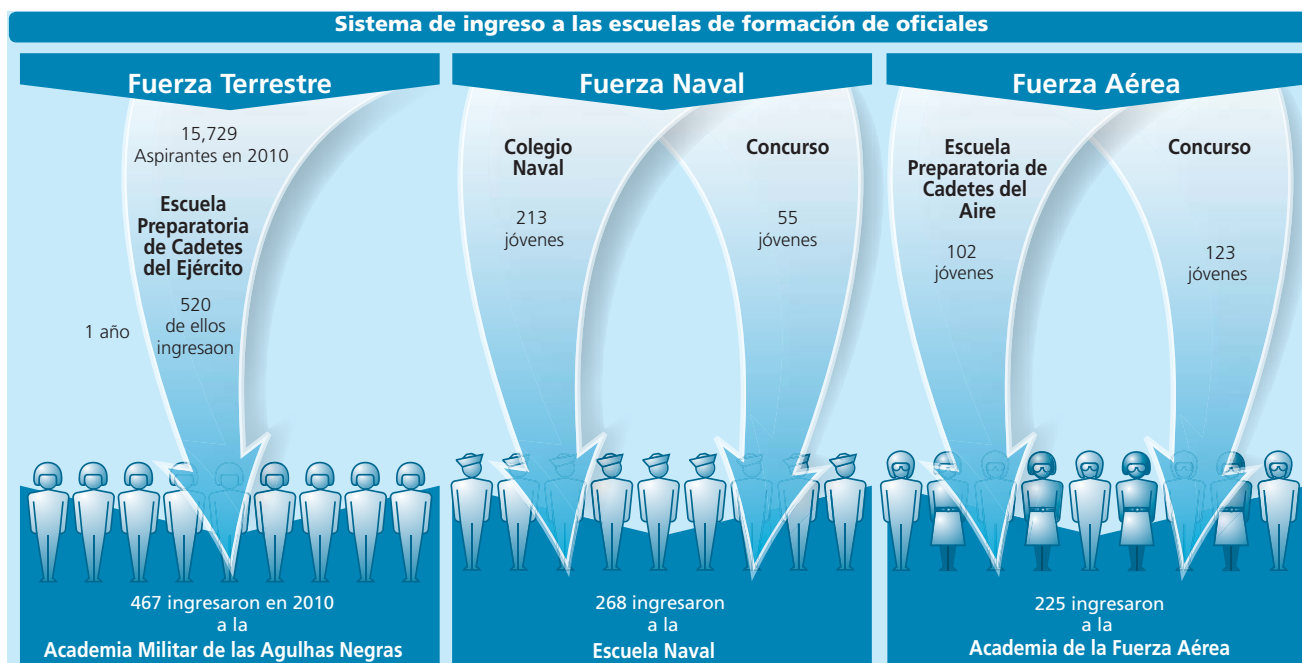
Sistema de ingreso a las escuelas de formación de oficiales

Fuerza Terrestre

15,729
Aspirantes en 2010

Escuela Preparatoria de Cadetes del Ejército

520
de ellos ingresaon

1 año

467 ingresaron en 2010
a la
Academia Militar de las Agulhas Negras

Fuerza Naval

Colegio Naval

213
jóvenes

Concurso

55
jóvenes

268 ingresaron
a la
Escuela Naval

Fuerza Aérea

Escuela Preparatoria de Cadetes del Aire

102
jóvenes

Concurso

123
jóvenes

225 ingresaron
a la
Academia de la Fuerza Aérea